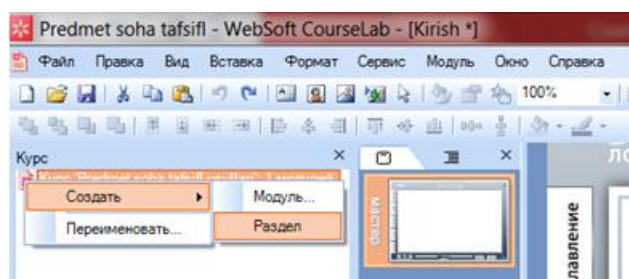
Predmet soha tafsifl - WebSoft CourseLab - [Kirish *]

Файл Правка Вид Вставка Формат Сервис Модуль Окно Справка

100%

Курс

Курс "Predmet soha tafsifl usullari" 1 модулей

Создать

Модуль...

Раздел

Переименовать...

Мастер

лавление

ло